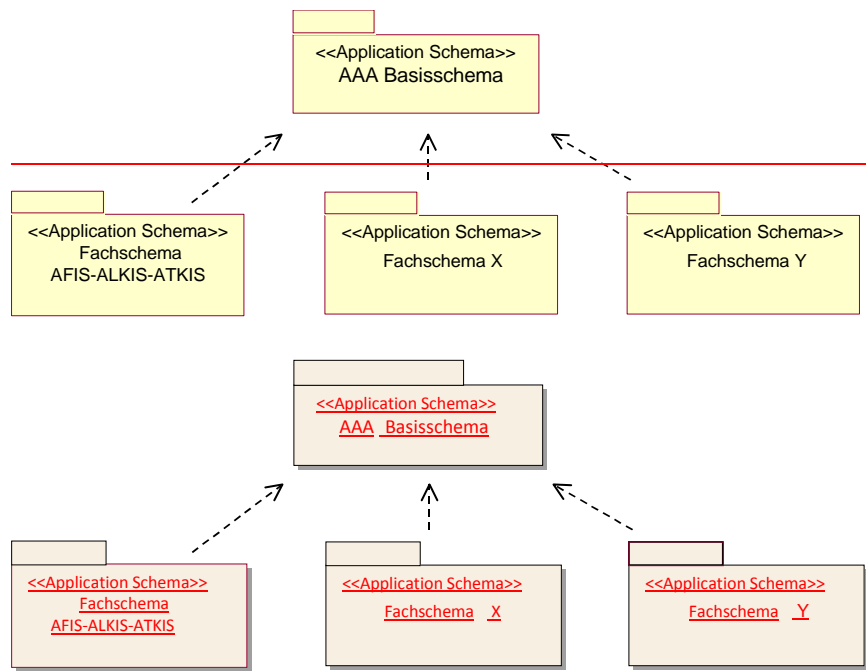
<<Application Schema>>
AAA Basisschema

<<Application Schema>>
Fachschema
AFIS-ALKIS-ATKIS

<<Application Schema>>
Fachschema X

<<Application Schema>>
Fachschema Y

<<Application Schema>>
AAA Basisschema

<<Application Schema>>
Fachschema
AFIS-ALKIS-ATKIS

<<Application Schema>>
Fachschema X

<<Application Schema>>
Fachschema Y